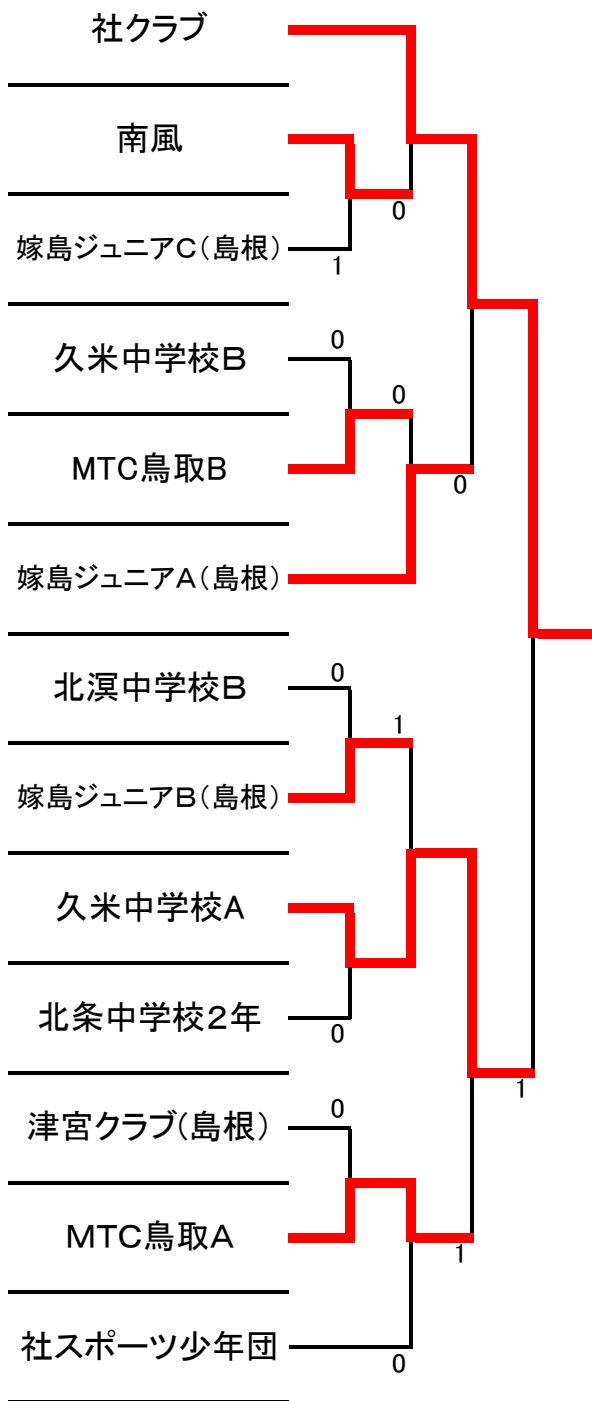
社クラブ

南風

0

嫁島ジュニアC（島根）

1

久米中学校B

0

0

MTC鳥取B

0

嫁島ジュニアA（島根）

北溟中学校B

0

1

嫁島ジュニアB（島根）

久米中学校A

北条中学校2年

0

1

津宮クラブ（島根）

0

MTC鳥取A

1

社スポーツ少年団

0